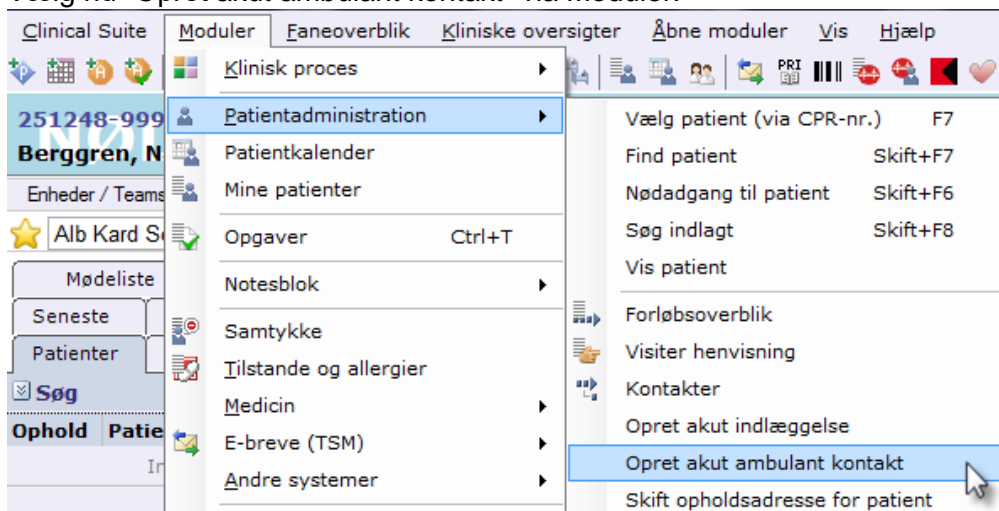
Vælg nu "Opret akut ambulant kontakt" via Moduler:

Clinical Suite Moduler Faneoverblik Kliniske oversigter Åbne moduler Vis Hjælp

PRI

251248-999
Berggren, N
Enheder / Teams
Alb Kard S
Mødeliste
Seneste
Patienter
Søg
Ophold Patie
In

Klinisk proces
Patientadministration
Patientkalender
Mine patienter
Opgaver Ctrl+T
Notesblok
Samtykke
Tilstande og allergier
Medicin
E-breve (TSM)
Andre systemer

Vælg patient (via CPR-nr.) F7
Find patient Skift+F7
Nødadgang til patient Skift+F6
Søg indlagt Skift+F8
Vis patient
Forløbsoverblik
Visiter henvisning
Kontakter
Opret akut indlæggelse
Opret akut ambulant kontakt
Skift opholdsadresse for patient